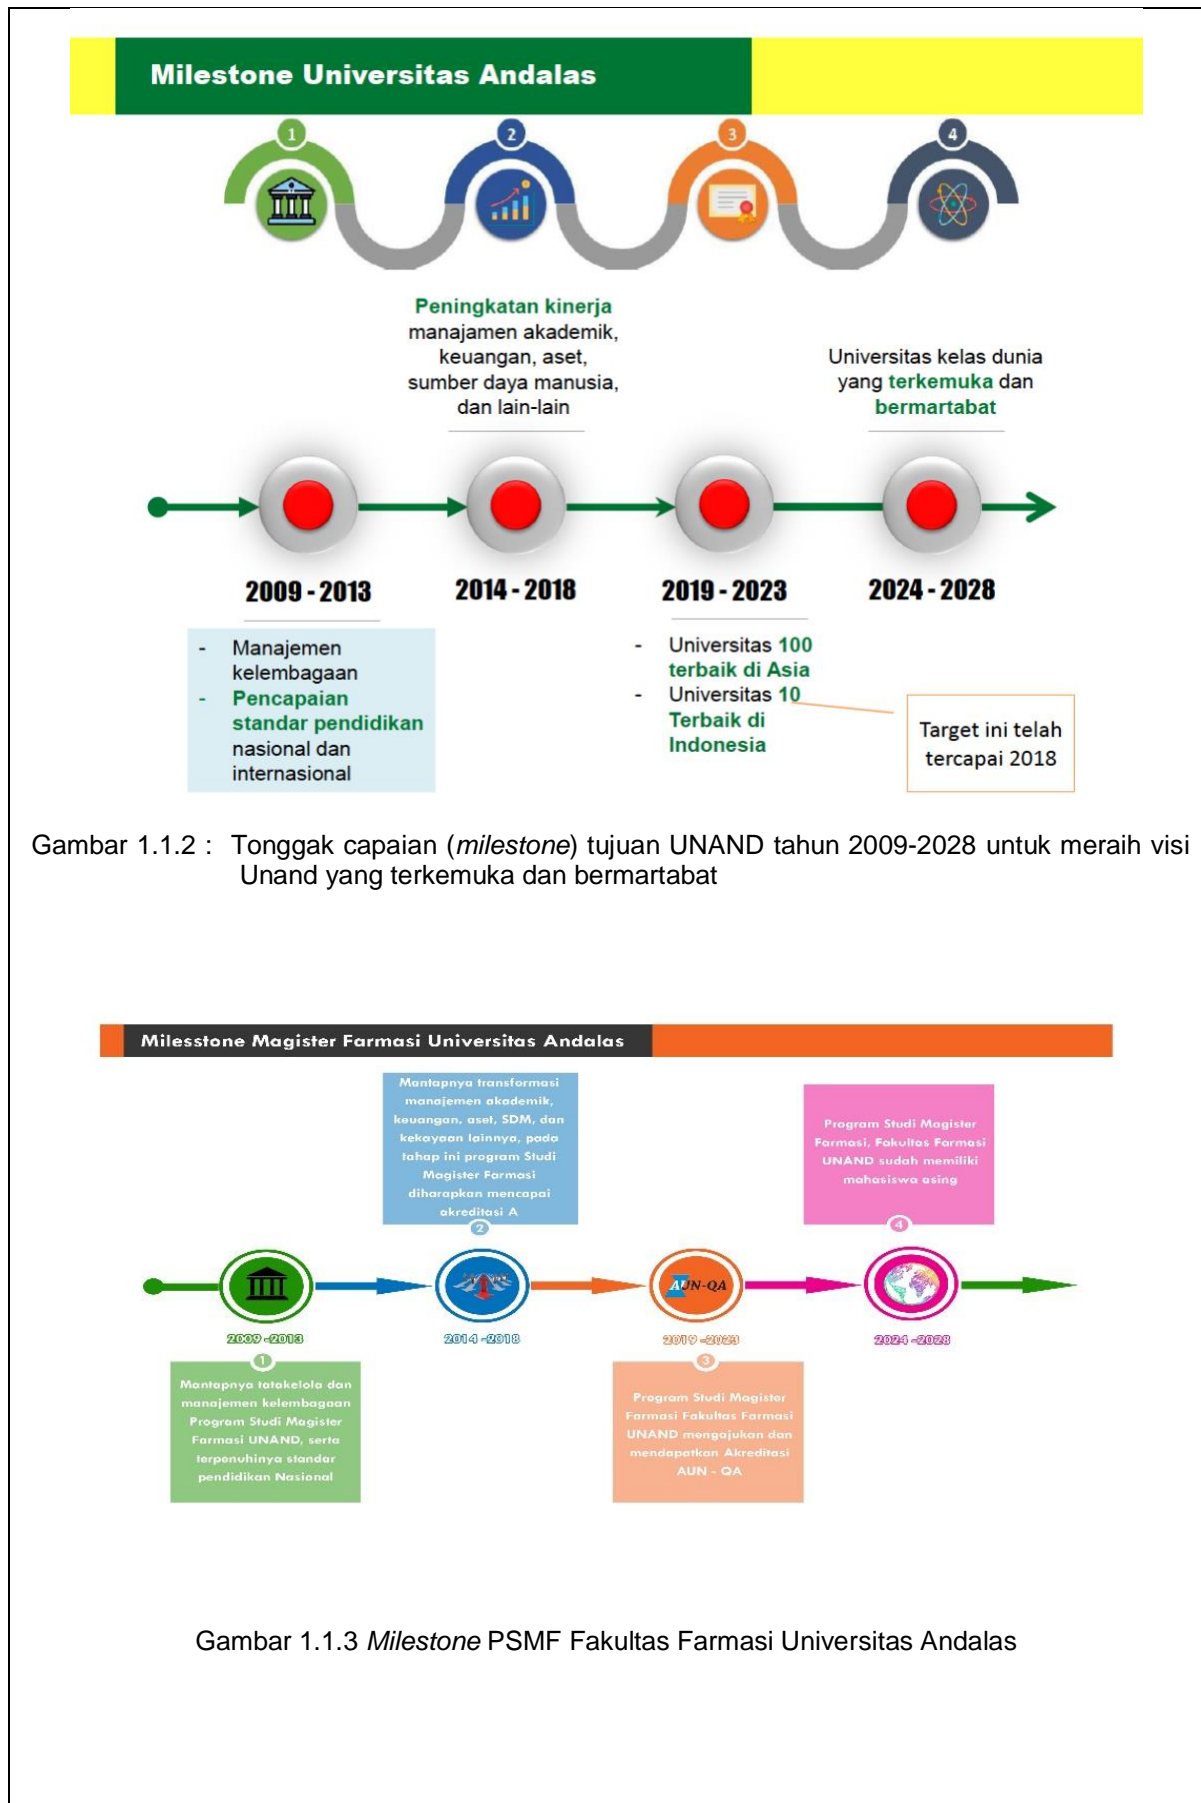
Milestone Universitas Andalas

1 2 3 4

Peningkatan kinerja manajamen akademik, keuangan, aset, sumber daya manusia, dan lain-lain

Universitas kelas dunia yang terkemuka dan bermartabat

2009 - 2013 2014 - 2018 2019 - 2023 2024 - 2028

- Manajemen kelembagaan
- Pencapaian standar pendidikan nasional dan internasional

- Universitas 100 terbaik di Asia
- Universitas 10 Terbaik di Indonesia

Target ini telah tercapai 2018

Gambar 1.1.2 : Tonggak capaian (*milestone*) tujuan UNAND tahun 2009-2028 untuk meraih visi Unand yang terkemuka dan bermartabat

Milesstone Magister Farmasi Universitas Andalas

Mantapnya transformasi manajemen akademik, keuangan, aset, SDM, dan kekayaan lainnya, pada tahap ini program Studi Magister Farmasi diharapkan mencapai akreditasi A

2

Program Studi Magister Farmasi, Fakultas Farmasi UNAND sudah memiliki mahasiswa asing

4

AUN-QA

2009 -2013 2014 -2018 2019 -2023 2024 -2028

1

Mantapnya tatakelola dan manajemen kelembagaan Program Studi Magister Farmasi UNAND, serta terpenuhinya standar pendidikan Nasional

3

Program Studi Magister Farmasi Fakultas Farmasi UNAND mengajukan dan mendapatkan Akreditasi AUN - QA

Gambar 1.1.3 *Milestone* PSMF Fakultas Farmasi Universitas Andalas